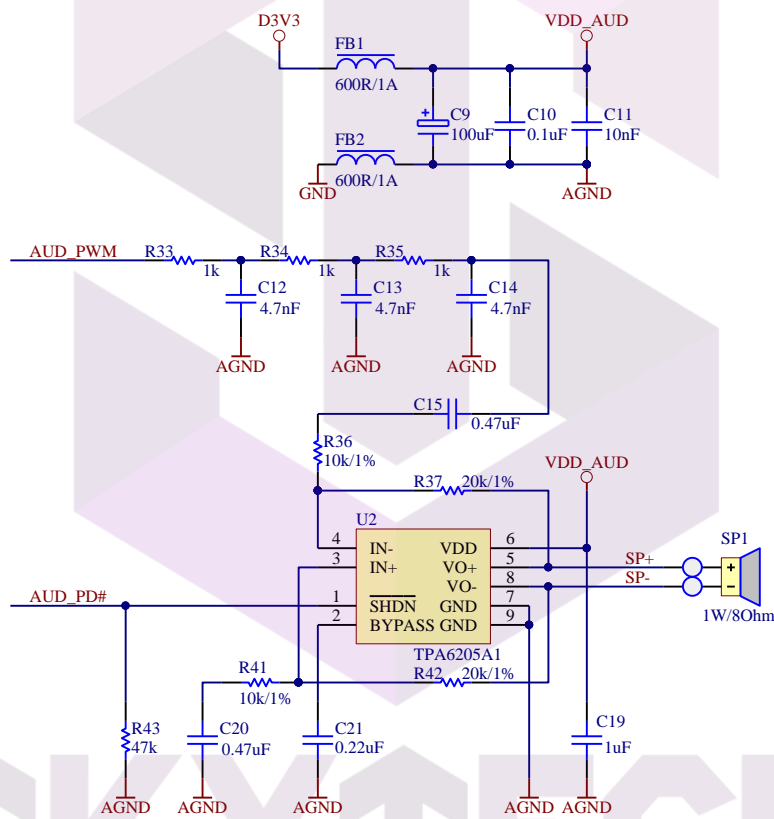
D3V3
VDD_AUD
FB1
600R/1A
C9
100uF
C10
0.1uF
C11
10nF
FB2
600R/1A
GND
AGND

AUD_PWM
R33
1k
R34
1k
R35
1k
C12
4.7nF
C13
4.7nF
C14
4.7nF
AGND
AGND
AGND

C15
0.47uF
R36
10k/1%
VDD_AUD
R37
20k/1%
U2
4 IN-
3 IN+
1 $\overline{SHDN}$
2 BYPASS
VDD 6
VO+ 5
VO- 8
GND 7
GND 9
TPA6205A1
SP1
SP+
SP-
1W/8Ohm
AUD_PD#
R41
10k/1%
R42
20k/1%
R43
47k
C20
0.47uF
C21
0.22uF
C19
1uF
AGND
AGND
AGND
AGND
AGND